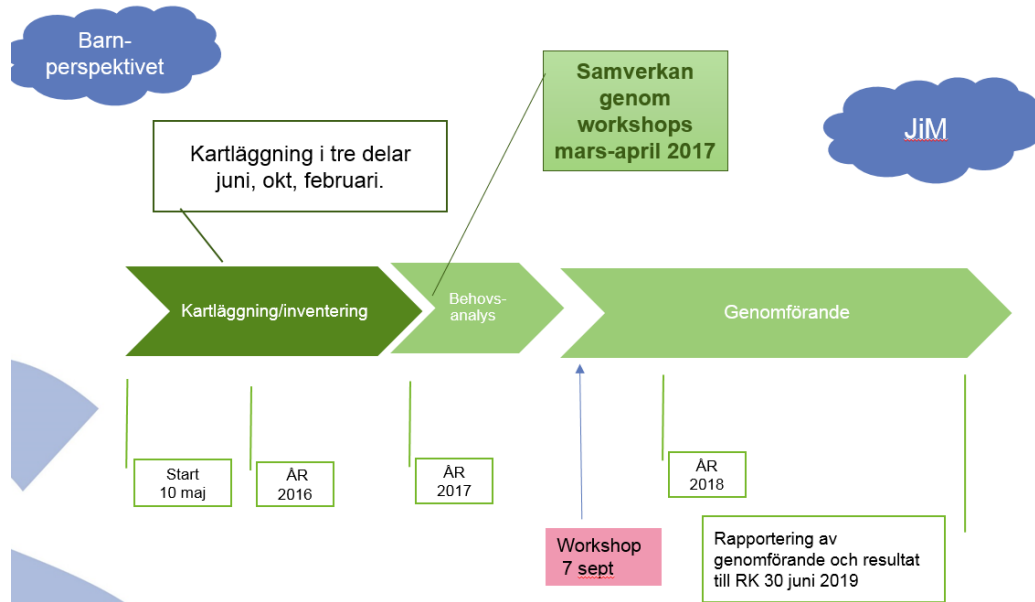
Barn-perspektivet

Samverkan genom workshops mars-april 2017

JiM

Kartläggning i tre delar juni, okt, februari.

Kartläggning/inventering

Behovs-analys

Genomförande

Start 10 maj

ÅR 2016

ÅR 2017

ÅR 2018

Workshop 7 sept

Rapportering av genomförande och resultat till RK 30 juni 2019